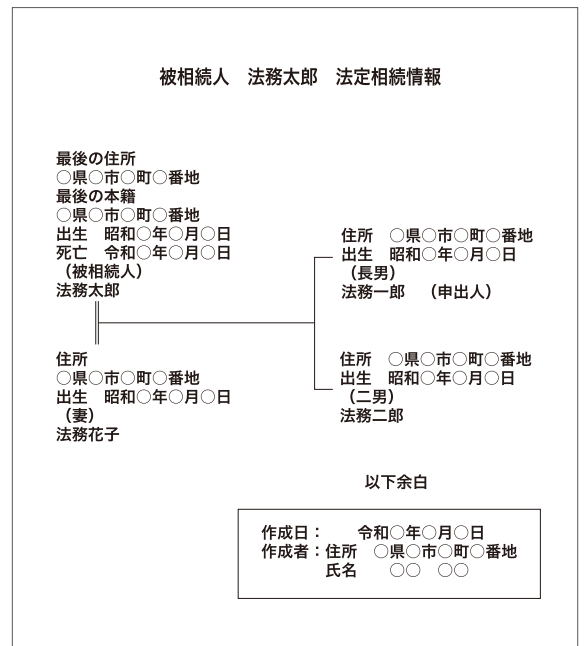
被相続人　法務太郎　法定相続情報

最後の住所
○県○市○町○番地
最後の本籍
○県○市○町○番地
出生　昭和○年○月○日
死亡　令和○年○月○日
（被相続人）
法務太郎

住所
○県○市○町○番地
出生　昭和○年○月○日
（妻）
法務花子

住所　○県○市○町○番地
出生　昭和○年○月○日
（長男）
法務一郎　（申出人）

住所　○県○市○町○番地
出生　昭和○年○月○日
（二男）
法務二郎

以下余白

作成日：　令和○年○月○日
作成者：住所　○県○市○町○番地
氏名　○○　○○